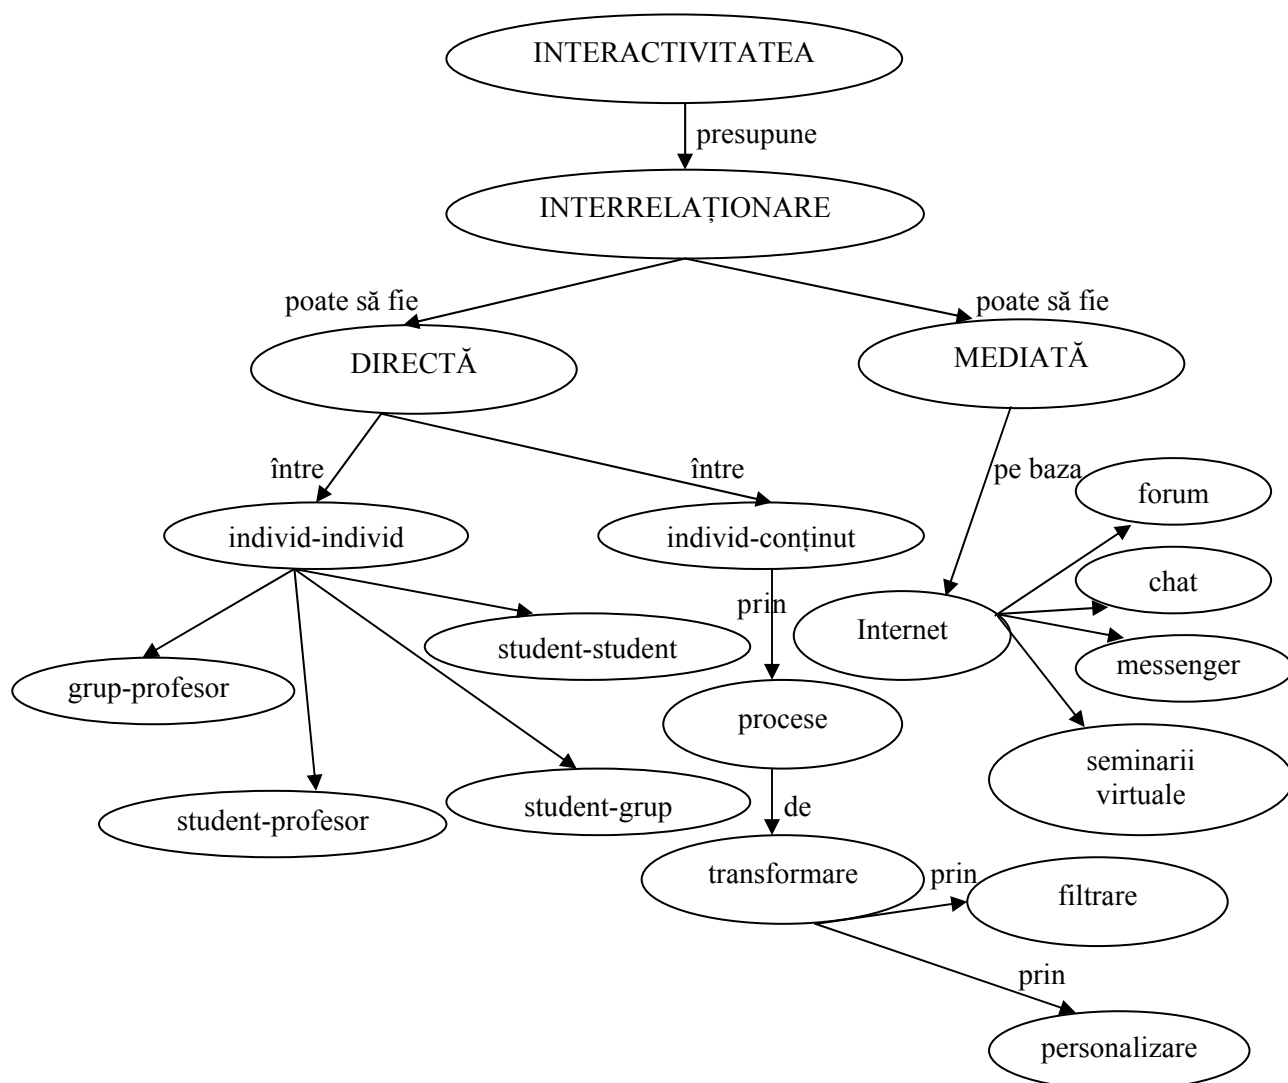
INTERACTIVITATEA

presupune

INTERRELAȚIONARE

poate să fie

poate să fie

DIRECTĂ

MEDIATĂ

între

între

pe baza

individ-individ

individ-conținut

forum

chat

prin

Internet

messenger

student-student

grup-profesor

procese

seminarii virtuale

student-profesor

student-grup

de

transformare

prin

filtrare

prin

personalizare